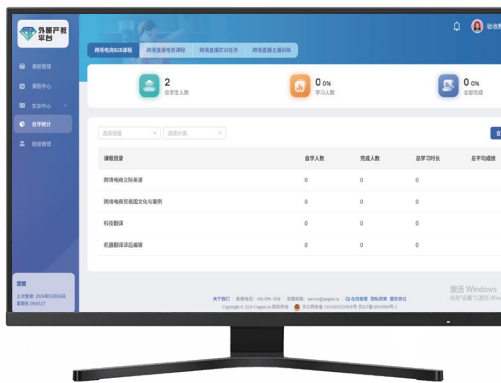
外贸产教平台

课程管理
课程中心
实训中心
自学统计
班级管理

跨境电商B2B课程 跨境直播电商课程 跨境直播实训任务 跨境直播主播训练

2
自学总人数

0.0%
学习人数

0.0%
完成人数

选择班级 选择分类

课程目录 自学人数 完成人数 自学时长 自学完成率

| 课程目录 | 自学人数 | 完成人数 | 自学时长 | 自学完成率 |
|---|---|---|---|---|
| 跨境电商交际英语 | 0 | 0 | 0 | |
| 跨境电商贸易国文化与案例 | 0 | 0 | 0 | |
| 科技翻译 | 0 | 0 | 0 | |
| 机器翻译译后编辑 | 0 | 0 | 0 | |

关于我们 | 联系电话 | 在线客服 | 隐私政策 | 服务协议

Copyright © 2024

激活 Windows
转到"设置"以激活 Windows。